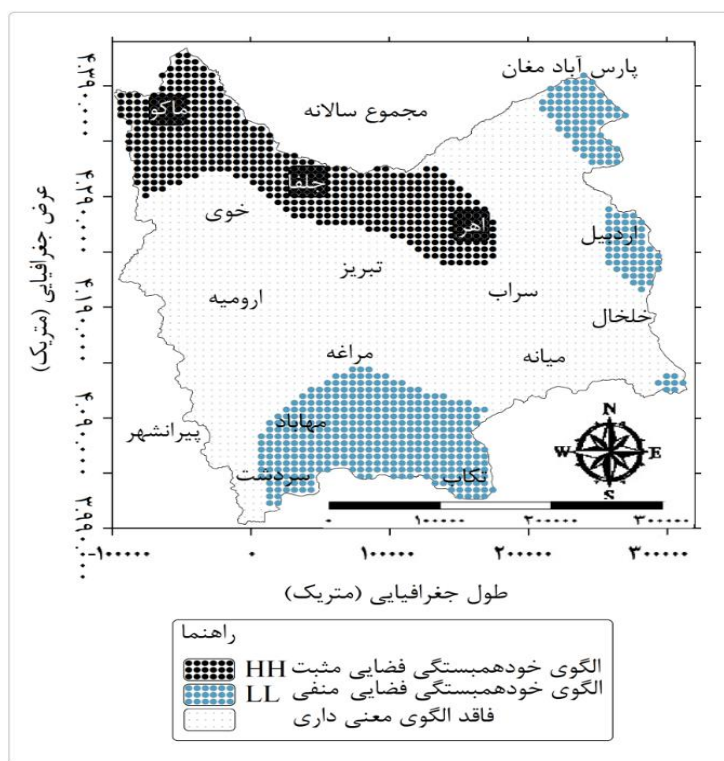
پارس آباد مغان
مجموع سالانه
ماکو
جلفا
خوی
اهر
اردبیل
تبریز
سراب
ارومیه
خلخال
مراغه
میانه
مهاباد
پیرانشهر
سردشت
تکاب
N
W
E
S
۰
۱۰۰۰۰۰
۲۰۰۰۰۰
۳۰۰۰۰۰

عرض جغرافیایی (متریک)
۴۸۰۰۰۰۰
۴۲۰۰۰۰۰
۴۱۰۰۰۰۰
۴۰۰۰۰۰۰
۳۹۹۰۰۰۰

-۱۰۰۰۰۰
۰
۱۰۰۰۰۰
۲۰۰۰۰۰
۳۰۰۰۰۰
طول جغرافیایی (متریک)

راهنما
HH الگوی خودهمبستگی فضایی مثبت
LL الگوی خودهمبستگی فضایی منفی
فاقد الگوی معنی داری